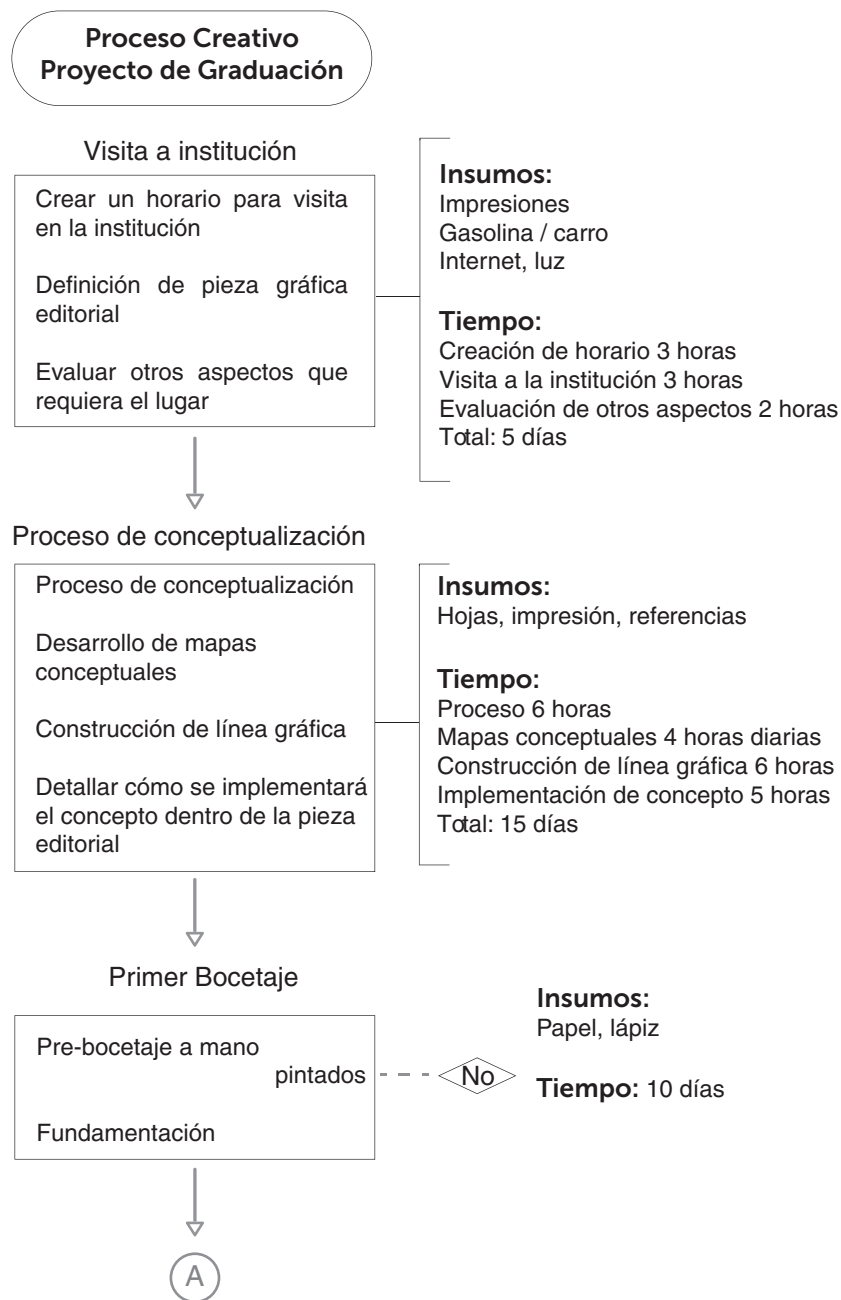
Proceso Creativo
Proyecto de Graduación

Visita a institución

Crear un horario para visita en la institución

Definición de pieza gráfica editorial

Evaluar otros aspectos que requiera el lugar

Insumos:
Impresiones
Gasolina / carro
Internet, luz

Tiempo:
Creación de horario 3 horas
Visita a la institución 3 horas
Evaluación de otros aspectos 2 horas
Total: 5 días

Proceso de conceptualización

Proceso de conceptualización

Desarrollo de mapas conceptuales

Construcción de línea gráfica

Detallar cómo se implementará el concepto dentro de la pieza editorial

Insumos:
Hojas, impresión, referencias

Tiempo:
Proceso 6 horas
Mapas conceptuales 4 horas diarias
Construcción de línea gráfica 6 horas
Implementación de concepto 5 horas
Total: 15 días

Primer Bocetaje

Pre-bocetaje a mano
pintados

Fundamentación

No

Insumos:
Papel, lápiz

Tiempo: 10 días

A